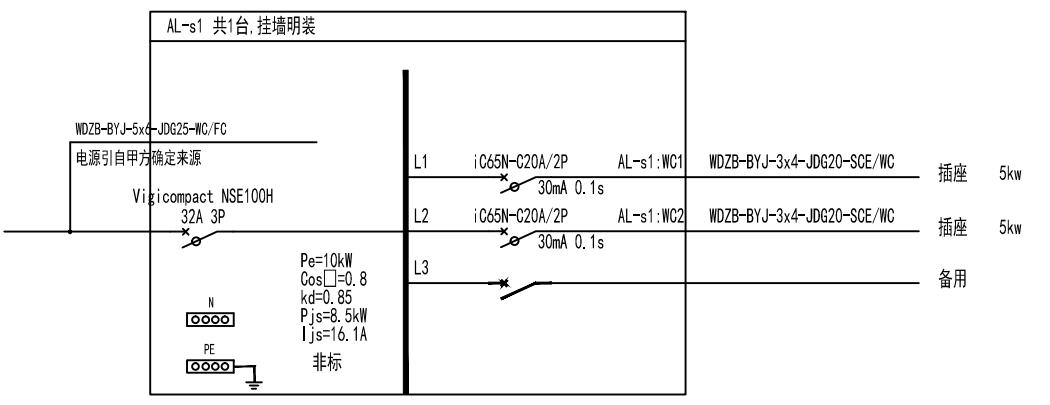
AL-s1 共1台,挂墙明装

WDZB-BYJ-5x6-JDG25-WC/FC
电源引自甲方确定来源

Vigicompact NSE100H
32A 3P

Pe=10kW
Cos□=0.8
kd=0.85
Pjs=8.5kW
Ijs=16.1A
非标

N
PE

L1 iC65N-C20A/2P 30mA 0.1s AL-s1:WC1 WDZB-BYJ-3x4-JDG20-SCE/WC 插座 5kw

L2 iC65N-C20A/2P 30mA 0.1s AL-s1:WC2 WDZB-BYJ-3x4-JDG20-SCE/WC 插座 5kw

L3 备用